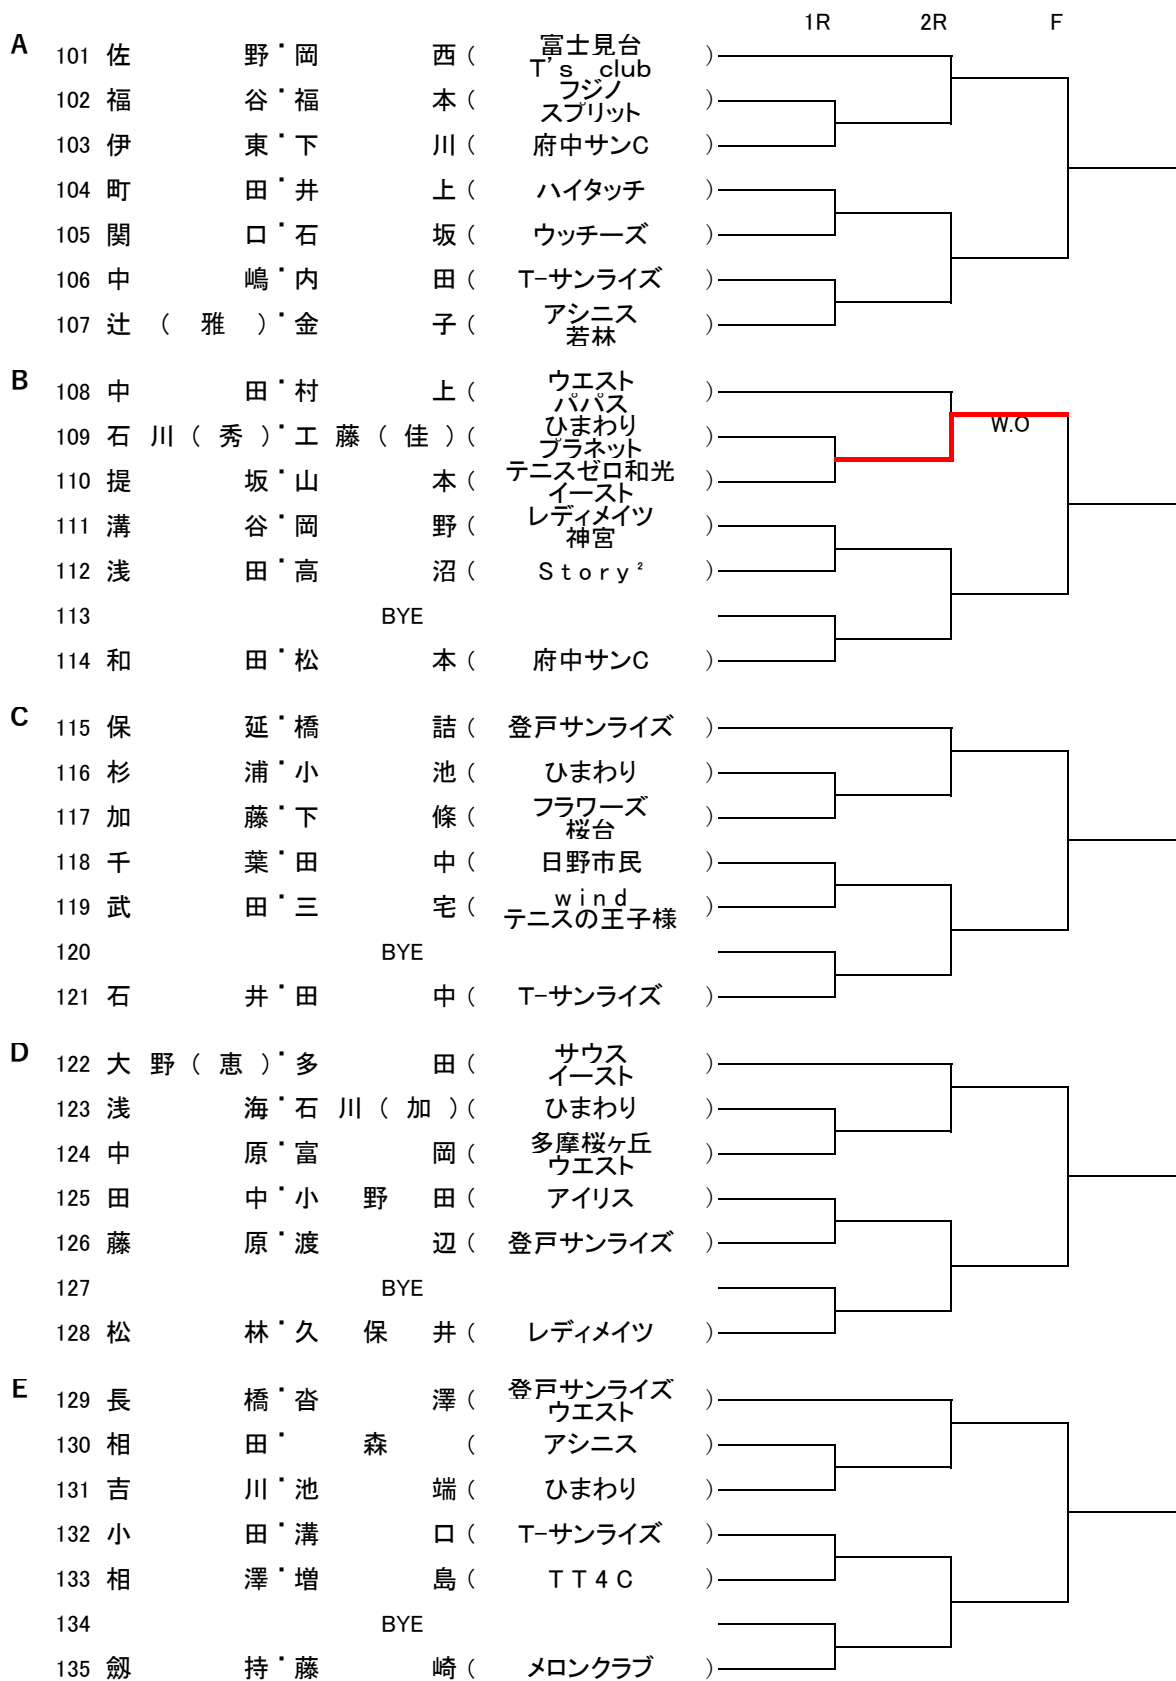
1R 2R F

A

101 佐野・岡西（富士見台 T's club）
102 福谷・福本（フジノ スプリット）
103 伊東・下川（府中サンC）
104 町田・井上（ハイタッチ）
105 関口・石坂（ウッチーズ）
106 中嶋・内田（T-サンライズ）
107 辻（雅）・金子（アシニス 若林）

B

108 中田・村上（ウエスト パパス）
109 石川（秀）・工藤（佳）（ひまわり プラネット）
110 提坂・山本（テニスゼロ和光 イースト）
111 溝谷・岡野（レディメイツ 神宮）
112 浅田・高沼（Story²）
113 BYE
114 和田・松本（府中サンC）

W.O

C

115 保延・橋詰（登戸サンライズ）
116 杉浦・小池（ひまわり）
117 加藤・下條（フラワーズ 桜台）
118 千葉・田中（日野市民）
119 武田・三宅（wind テニスの王子様）
120 BYE
121 石井・田中（T-サンライズ）

D

122 大野（恵）・多田（サウス イースト）
123 浅海・石川（加）（ひまわり）
124 中原・富岡（多摩桜ヶ丘 ウエスト）
125 田中・小野田（アイリス）
126 藤原・渡辺（登戸サンライズ）
127 BYE
128 松林・久保井（レディメイツ）

E

129 長橋・沓澤（登戸サンライズ ウエスト）
130 相田・森（アシニス）
131 吉川・池端（ひまわり）
132 小田・溝口（T-サンライズ）
133 相澤・増島（TT4C）
134 BYE
135 劔持・藤崎（メロンクラブ）